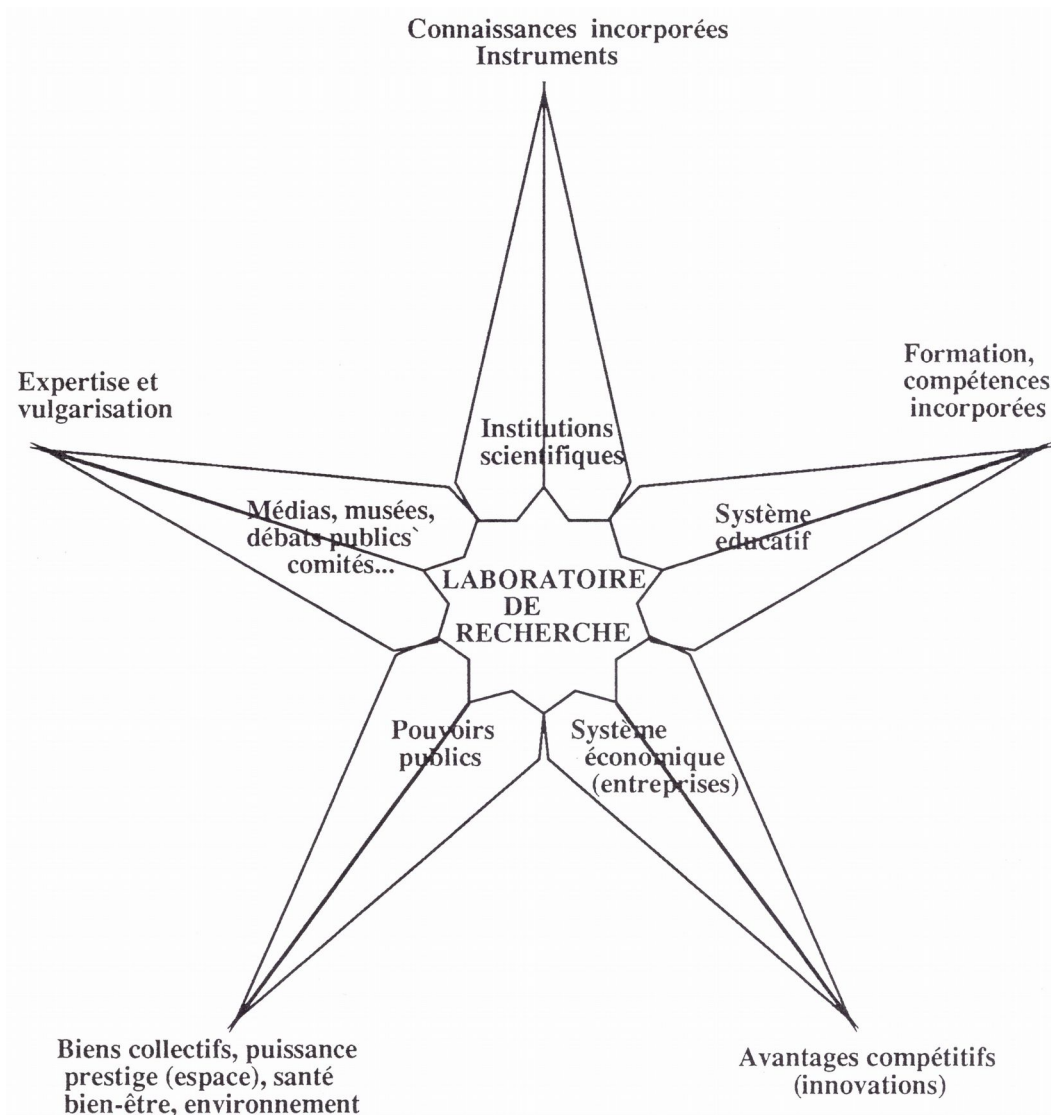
Connaissances incorporées
Instruments

Expertise et
vulgarisation

Formation,
compétences
incorporées

Institutions
scientifiques

Médias, musées,
débats publics`
comités...

Système
educatif

LABORATOIRE
DE
RECHERCHE

Pouvoirs
publics

Système
économique
(entreprises)

Biens collectifs, puissance
prestige (espace), santé
bien-être, environnement

Avantages compétitifs
(innovations)